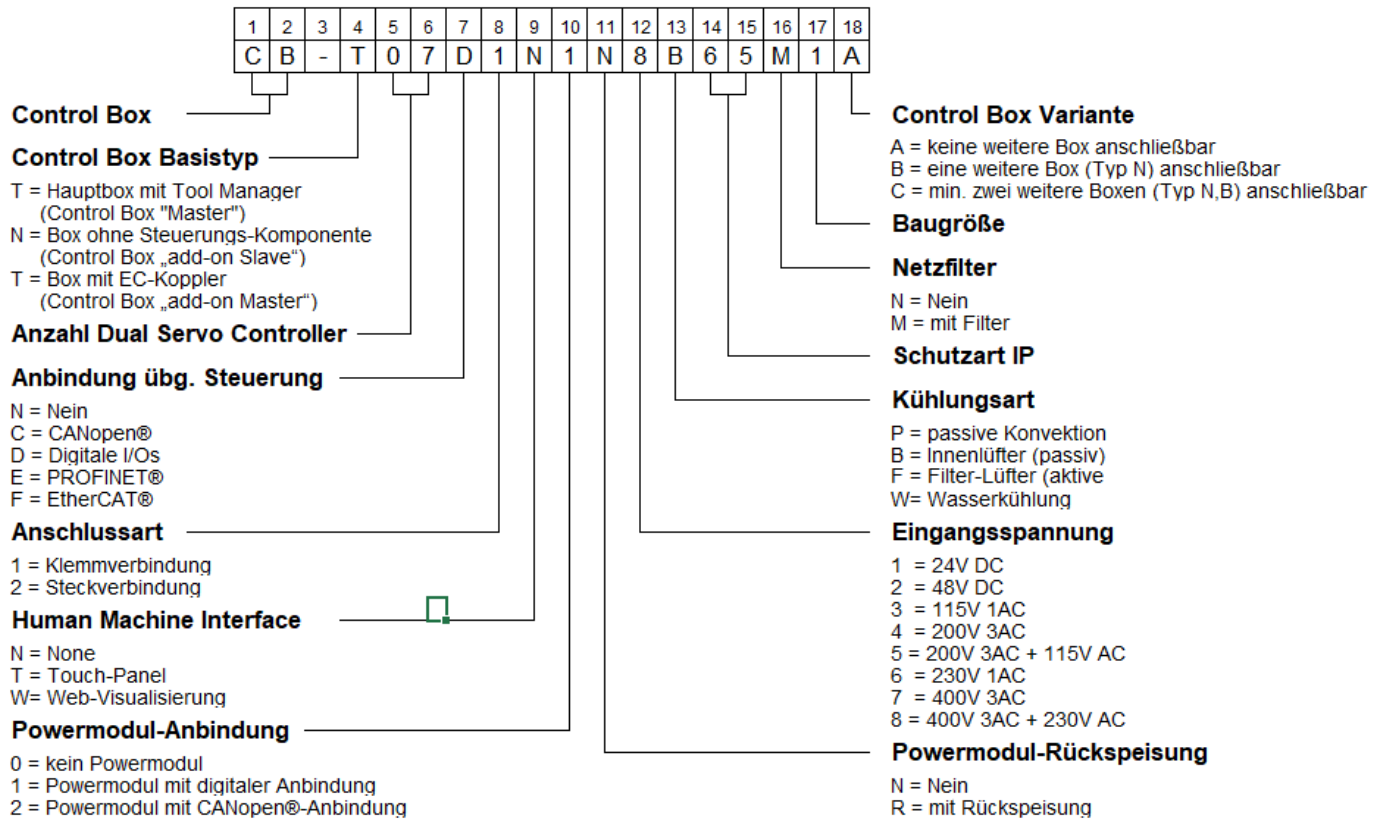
| 1 | 2 | 3 | 4 | 5 | 6 | 7 | 8 | 9 | 10 | 11 | 12 | 13 | 14 | 15 | 16 | 17 | 18 |
|---|---|---|---|---|---|---|---|---|---|---|---|---|---|---|---|---|---|
| C | B | - | T | 0 | 7 | D | 1 | N | 1 | N | 8 | B | 6 | 5 | M | 1 | A |

**Control Box**

**Control Box Basistyp**

T = Hauptbox mit Tool Manager (Control Box "Master")
N = Box ohne Steuerungs-Komponente (Control Box „add-on Slave")
T = Box mit EC-Koppler (Control Box „add-on Master")

**Anzahl Dual Servo Controller**

**Anbindung übg. Steuerung**

N = Nein
C = CANopen®
D = Digitale I/Os
E = PROFINET®
F = EtherCAT®

**Anschlussart**

1 = Klemmverbindung
2 = Steckverbindung

**Human Machine Interface**

N = None
T = Touch-Panel
W= Web-Visualisierung

**Powermodul-Anbindung**

0 = kein Powermodul
1 = Powermodul mit digitaler Anbindung
2 = Powermodul mit CANopen®-Anbindung

**Control Box Variante**

A = keine weitere Box anschließbar
B = eine weitere Box (Typ N) anschließbar
C = min. zwei weitere Boxen (Typ N,B) anschließbar

**Baugröße**

**Netzfilter**

N = Nein
M = mit Filter

**Schutzart IP**

**Kühlungsart**

P = passive Konvektion
B = Innenlüfter (passiv)
F = Filter-Lüfter (aktive
W= Wasserkühlung

**Eingangsspannung**

1 = 24V DC
2 = 48V DC
3 = 115V 1AC
4 = 200V 3AC
5 = 200V 3AC + 115V AC
6 = 230V 1AC
7 = 400V 3AC
8 = 400V 3AC + 230V AC

**Powermodul-Rückspeisung**

N = Nein
R = mit Rückspeisung